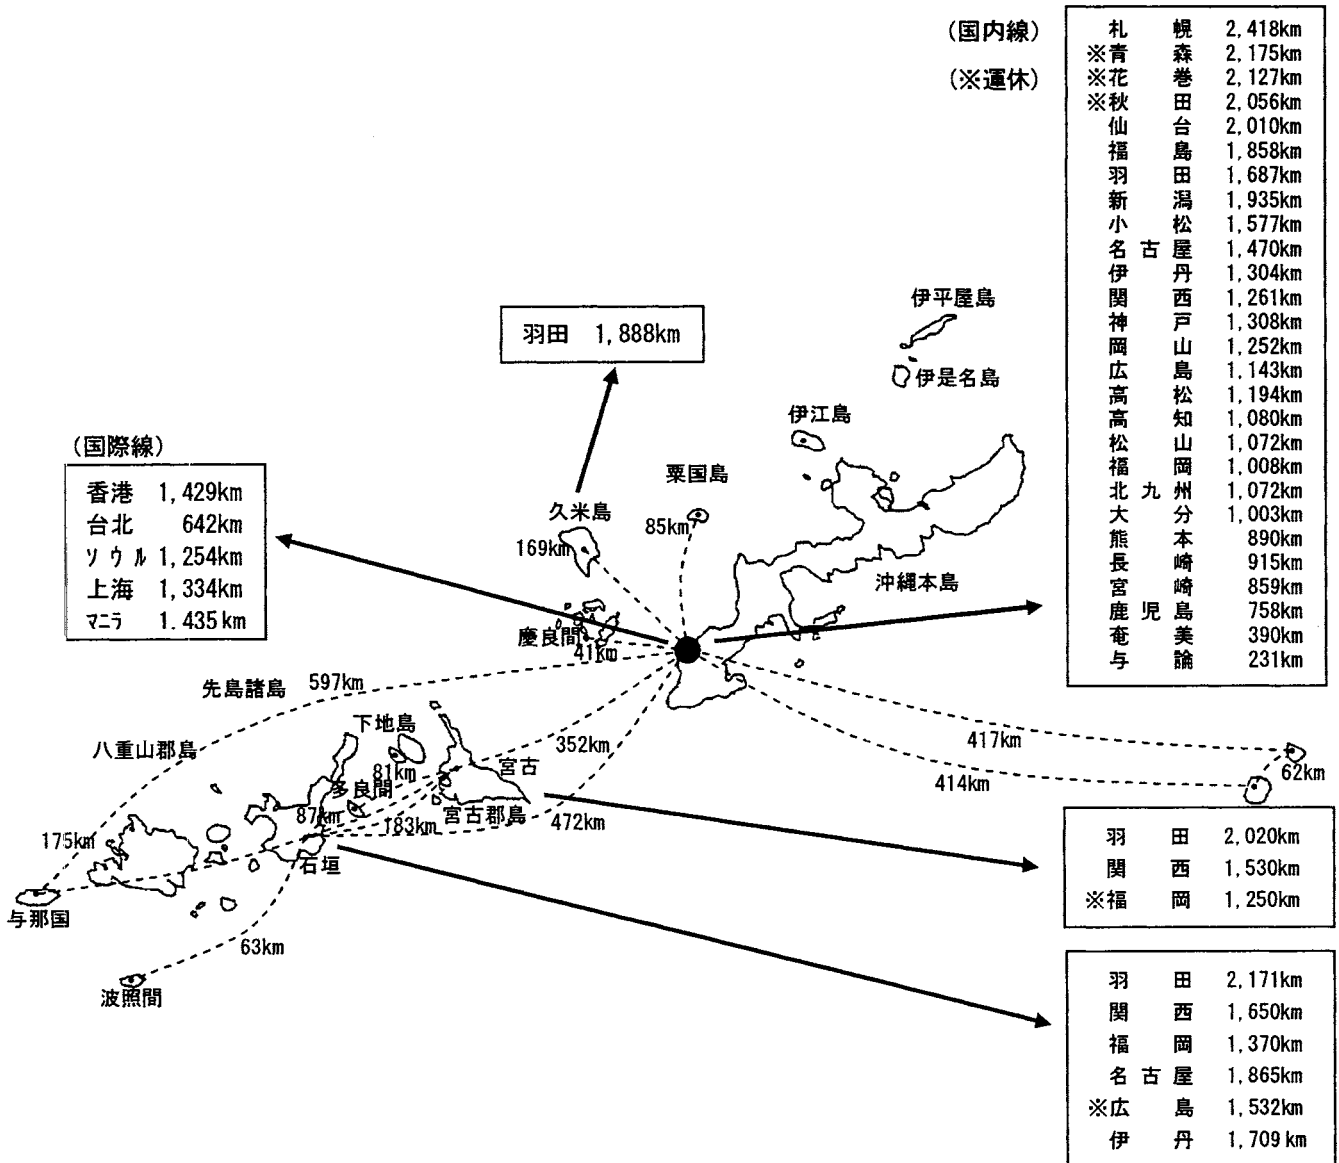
(国内線)

(※運休)

| | |
|---|---|
| 札幌 | 2,418km |
| ※青森 | 2,175km |
| ※花巻 | 2,127km |
| ※秋田 | 2,056km |
| 仙台 | 2,010km |
| 福島 | 1,858km |
| 羽田 | 1,687km |
| 新潟 | 1,935km |
| 小松 | 1,577km |
| 名古屋 | 1,470km |
| 伊丹 | 1,304km |
| 関西 | 1,261km |
| 神戸 | 1,308km |
| 岡山 | 1,252km |
| 広島 | 1,143km |
| 高松 | 1,194km |
| 高知 | 1,080km |
| 松山 | 1,072km |
| 福岡 | 1,008km |
| 北九州 | 1,072km |
| 大分 | 1,003km |
| 熊本 | 890km |
| 長崎 | 915km |
| 宮崎 | 859km |
| 鹿児島 | 758km |
| 奄美 | 390km |
| 与論 | 231km |

羽田 1,888km

伊平屋島

伊是名島

伊江島

(国際線)

| | |
|---|---|
| 香港 | 1,429km |
| 台北 | 642km |
| ソウル | 1,254km |
| 上海 | 1,334km |
| マニラ | 1.435km |

粟国島

久米島

85km

169km

沖縄本島

慶良間

41km

先島諸島 597km

下地島

八重山郡島

352km

417km

81km

宮古

多良間

414km

62km

87km

宮古郡島

183km

472km

| | |
|---|---|
| 羽田 | 2,020km |
| 関西 | 1,530km |
| ※福岡 | 1,250km |

175km

石垣

与那国

63km

波照間

| | |
|---|---|
| 羽田 | 2,171km |
| 関西 | 1,650km |
| 福岡 | 1,370km |
| 名古屋 | 1,865km |
| ※広島 | 1,532km |
| 伊丹 | 1,709km |